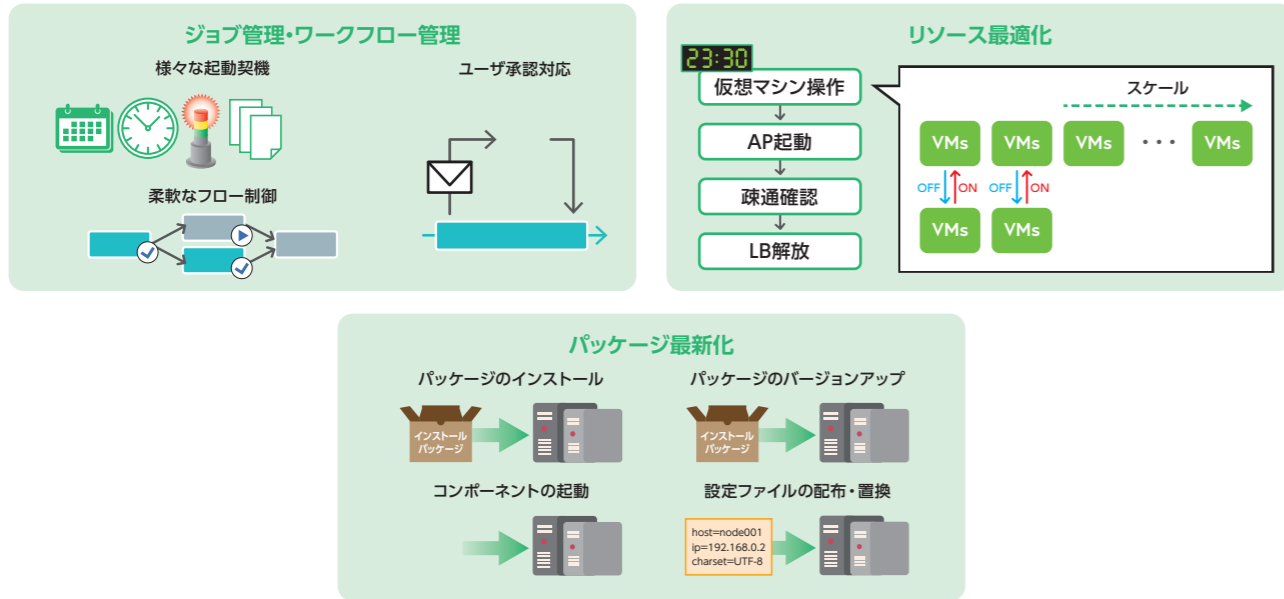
ジョブ管理・ワークフロー管理

様々な起動契機

ユーザ承認対応

柔軟なフロー制御

リソース最適化

23:30

仮想マシン操作

AP起動

疎通確認

LB解放

スケール

VMs

VMs

VMs

• • •

VMs

OFF

ON

OFF

ON

VMs

VMs

パッケージ最新化

パッケージのインストール

インストール
パッケージ

パッケージのバージョンアップ

インストール
パッケージ

コンポーネントの起動

設定ファイルの配布・置換

host=node001
ip=192.168.0.2
charset=UTF-8